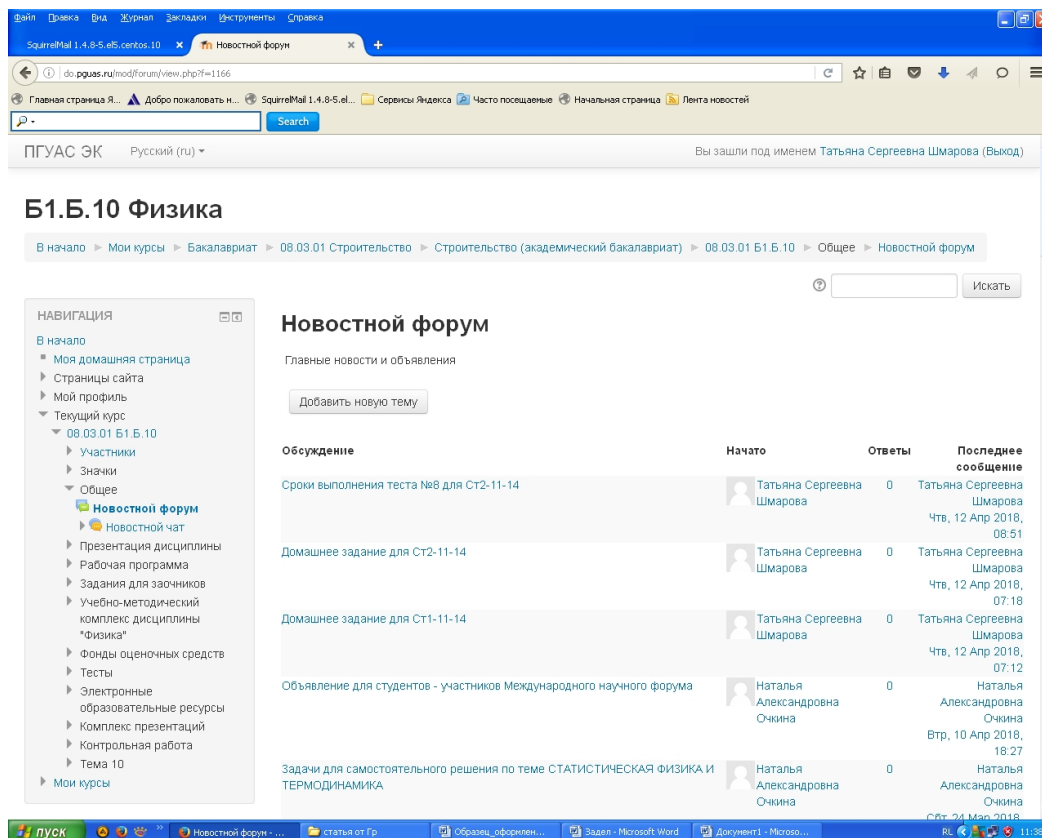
Файл Правка Вид Журнал Закладки Инструменты Справка

SquirrelMail 1.4.8-5.el5.centos.10 × Новостной форум × +

do.pguas.ru/mod/forum/view.php?f=1166

Главная страница Я... Добро пожаловать н... SquirrelMail 1.4.8-5.el... Сервисы Яндекса Часто посещаемые Начальная страница Лента новостей

Search

ПГУАС ЭК Русский (ru)

Вы зашли под именем Татьяна Сергеевна Шмарова (Выход)

Б1.Б.10 Физика

В начало ► Мои курсы ► Бакалавриат ► 08.03.01 Строительство ► Строительство (академический бакалавриат) ► 08.03.01 Б1.Б.10 ► Общее ► Новостной форум

Искать

НАВИГАЦИЯ
В начало
Моя домашняя страница
Страницы сайта
Мой профиль
Текущий курс
08.03.01 Б1.Б.10
Участники
Значки
Общее
Новостной форум
Новостной чат
Презентация дисциплины
Рабочая программа
Задания для заочников
Учебно-методический комплекс дисциплины "Физика"
Фонды оценочных средств
Тесты
Электронные образовательные ресурсы
Комплекс презентаций
Контрольная работа
Тема 10
Мои курсы

Новостной форум

Главные новости и объявления

Добавить новую тему

| Обсуждение | Начато | Ответы | Последнее сообщение |
|---|---|---|---|
| Сроки выполнения теста №8 для Ст2-11-14 | Татьяна Сергеевна Шмарова | 0 | Татьяна Сергеевна Шмарова Чтв, 12 Апр 2018, 08:51 |
| Домашнее задание для Ст2-11-14 | Татьяна Сергеевна Шмарова | 0 | Татьяна Сергеевна Шмарова Чтв, 12 Апр 2018, 07:18 |
| Домашнее задание для Ст1-11-14 | Татьяна Сергеевна Шмарова | 0 | Татьяна Сергеевна Шмарова Чтв, 12 Апр 2018, 07:12 |
| Объявление для студентов - участников Международного научного форума | Наталья Александровна Очкина | 0 | Наталья Александровна Очкина Втр, 10 Апр 2018, 18:27 |
| Задачи для самостоятельного решения по теме СТАТИСТИЧЕСКАЯ ФИЗИКА И ТЕРМОДИНАМИКА | Наталья Александровна Очкина | 0 | Наталья Александровна Очкина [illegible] |

пуск Новостной форум - ... статья от Гр Образец_оформлен... Задел - Microsoft Word Документ1 - Microso... RL 11:3